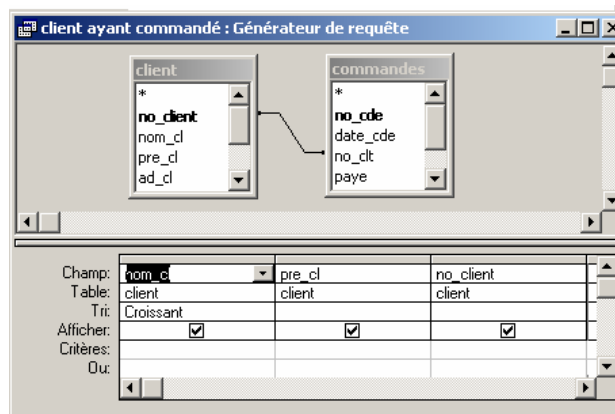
client ayant commandé : Générateur de requête

client
*
no_client
nom_cl
pre_cl
ad_cl

commandes
*
no_cde
date_cde
no_clt
paye

| | | | |
|---|---|---|---|
| Champ: | nom_cl | pre_cl | no_client |
| Table: | client | client | client |
| Tri: | Croissant | | |
| Afficher: | ☑ | ☑ | ☑ |
| Critères: | | | |
| Ou: | | | |